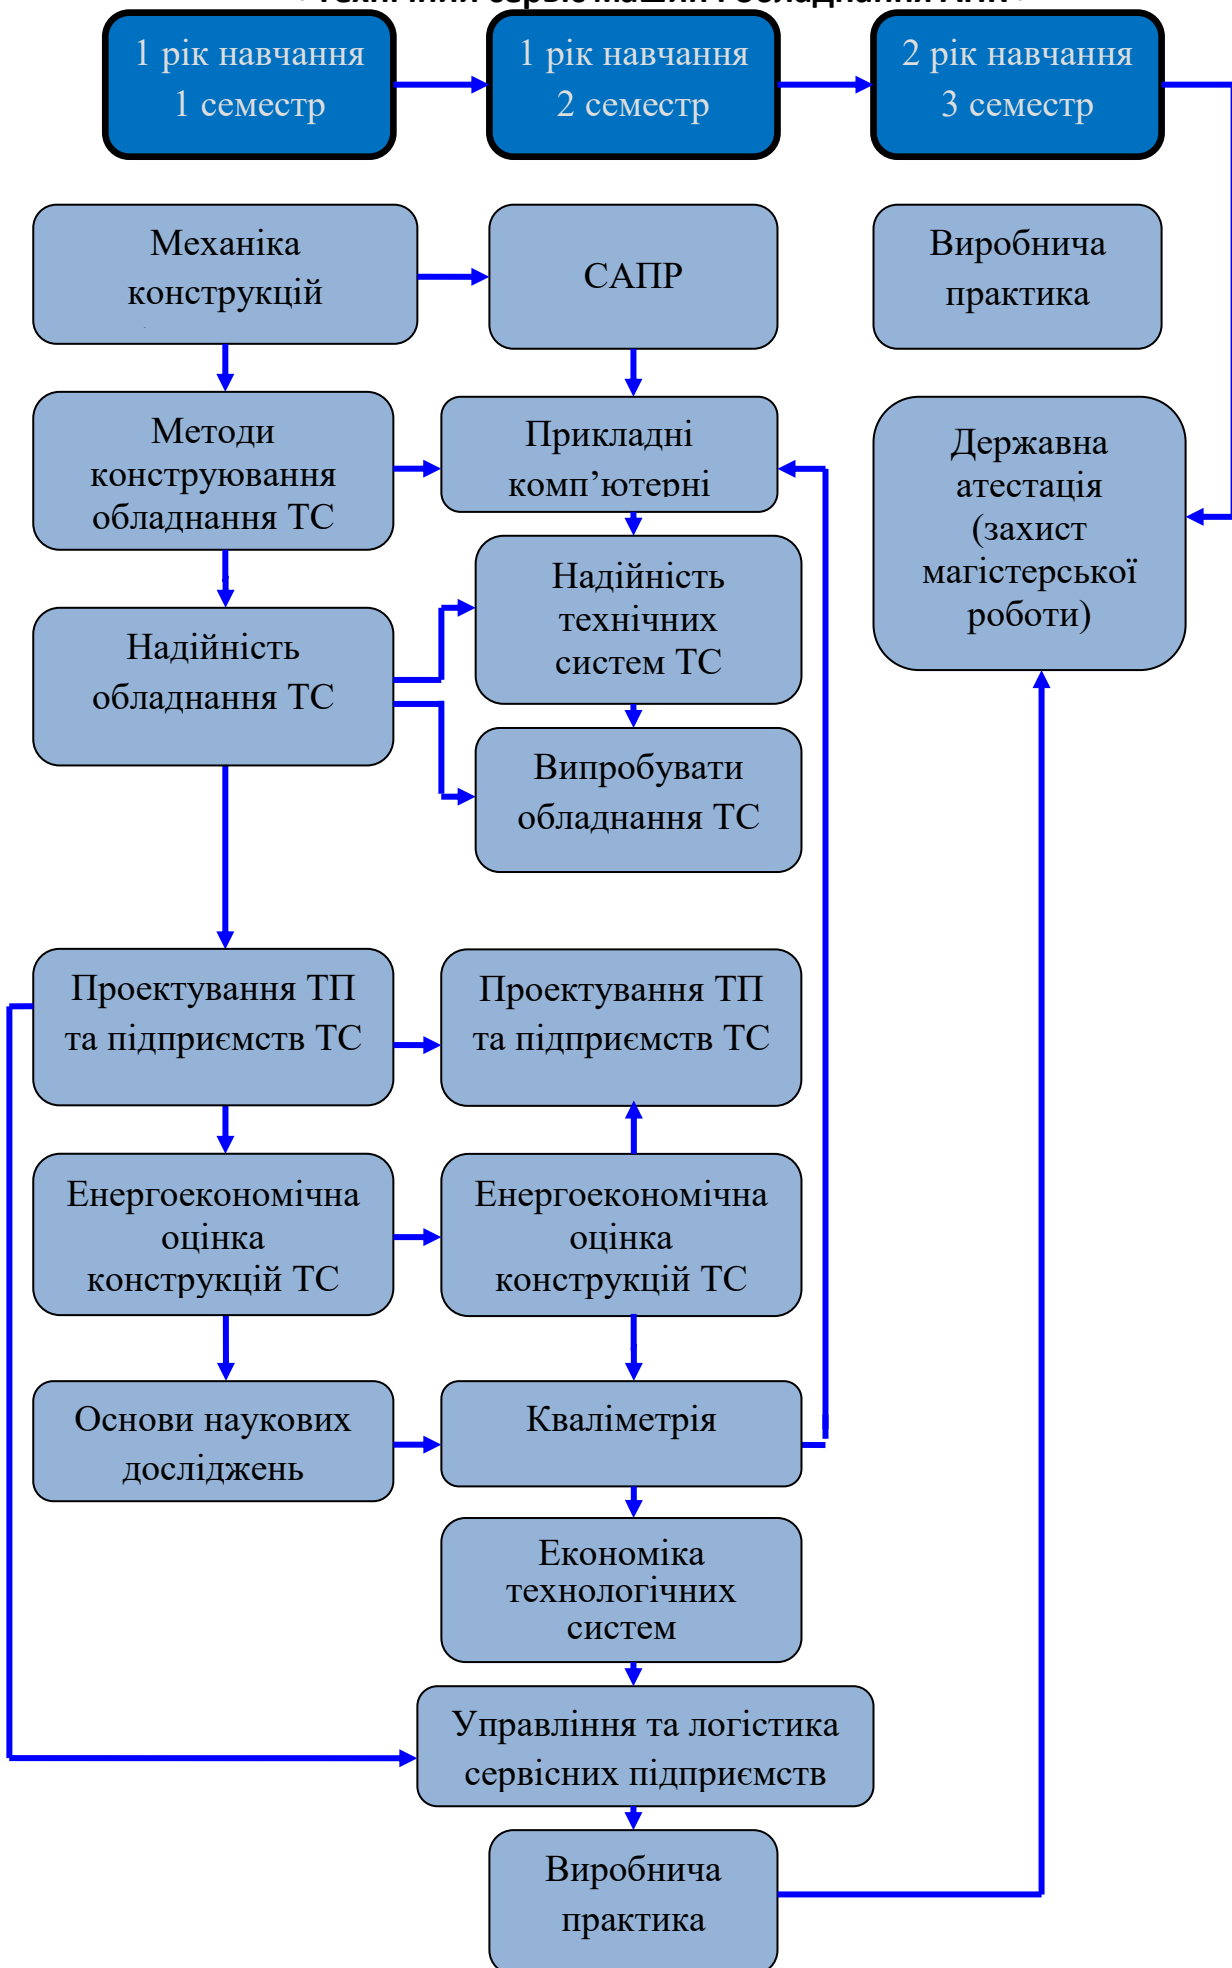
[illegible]

1 рік навчання
1 семестр

1 рік навчання
2 семестр

2 рік навчання
3 семестр

Механіка конструкцій

САПР

Виробнича практика

Методи конструювання обладнання ТС

Прикладні комп'ютерні

Державна атестація (захист магістерської роботи)

Надійність технічних систем ТС

Надійність обладнання ТС

Випробувати обладнання ТС

Проектування ТП та підприємств ТС

Проектування ТП та підприємств ТС

Енергоекономічна оцінка конструкцій ТС

Енергоекономічна оцінка конструкцій ТС

Основи наукових досліджень

Кваліметрія

Економіка технологічних систем

Управління та логістика сервісних підприємств

Виробнича практика